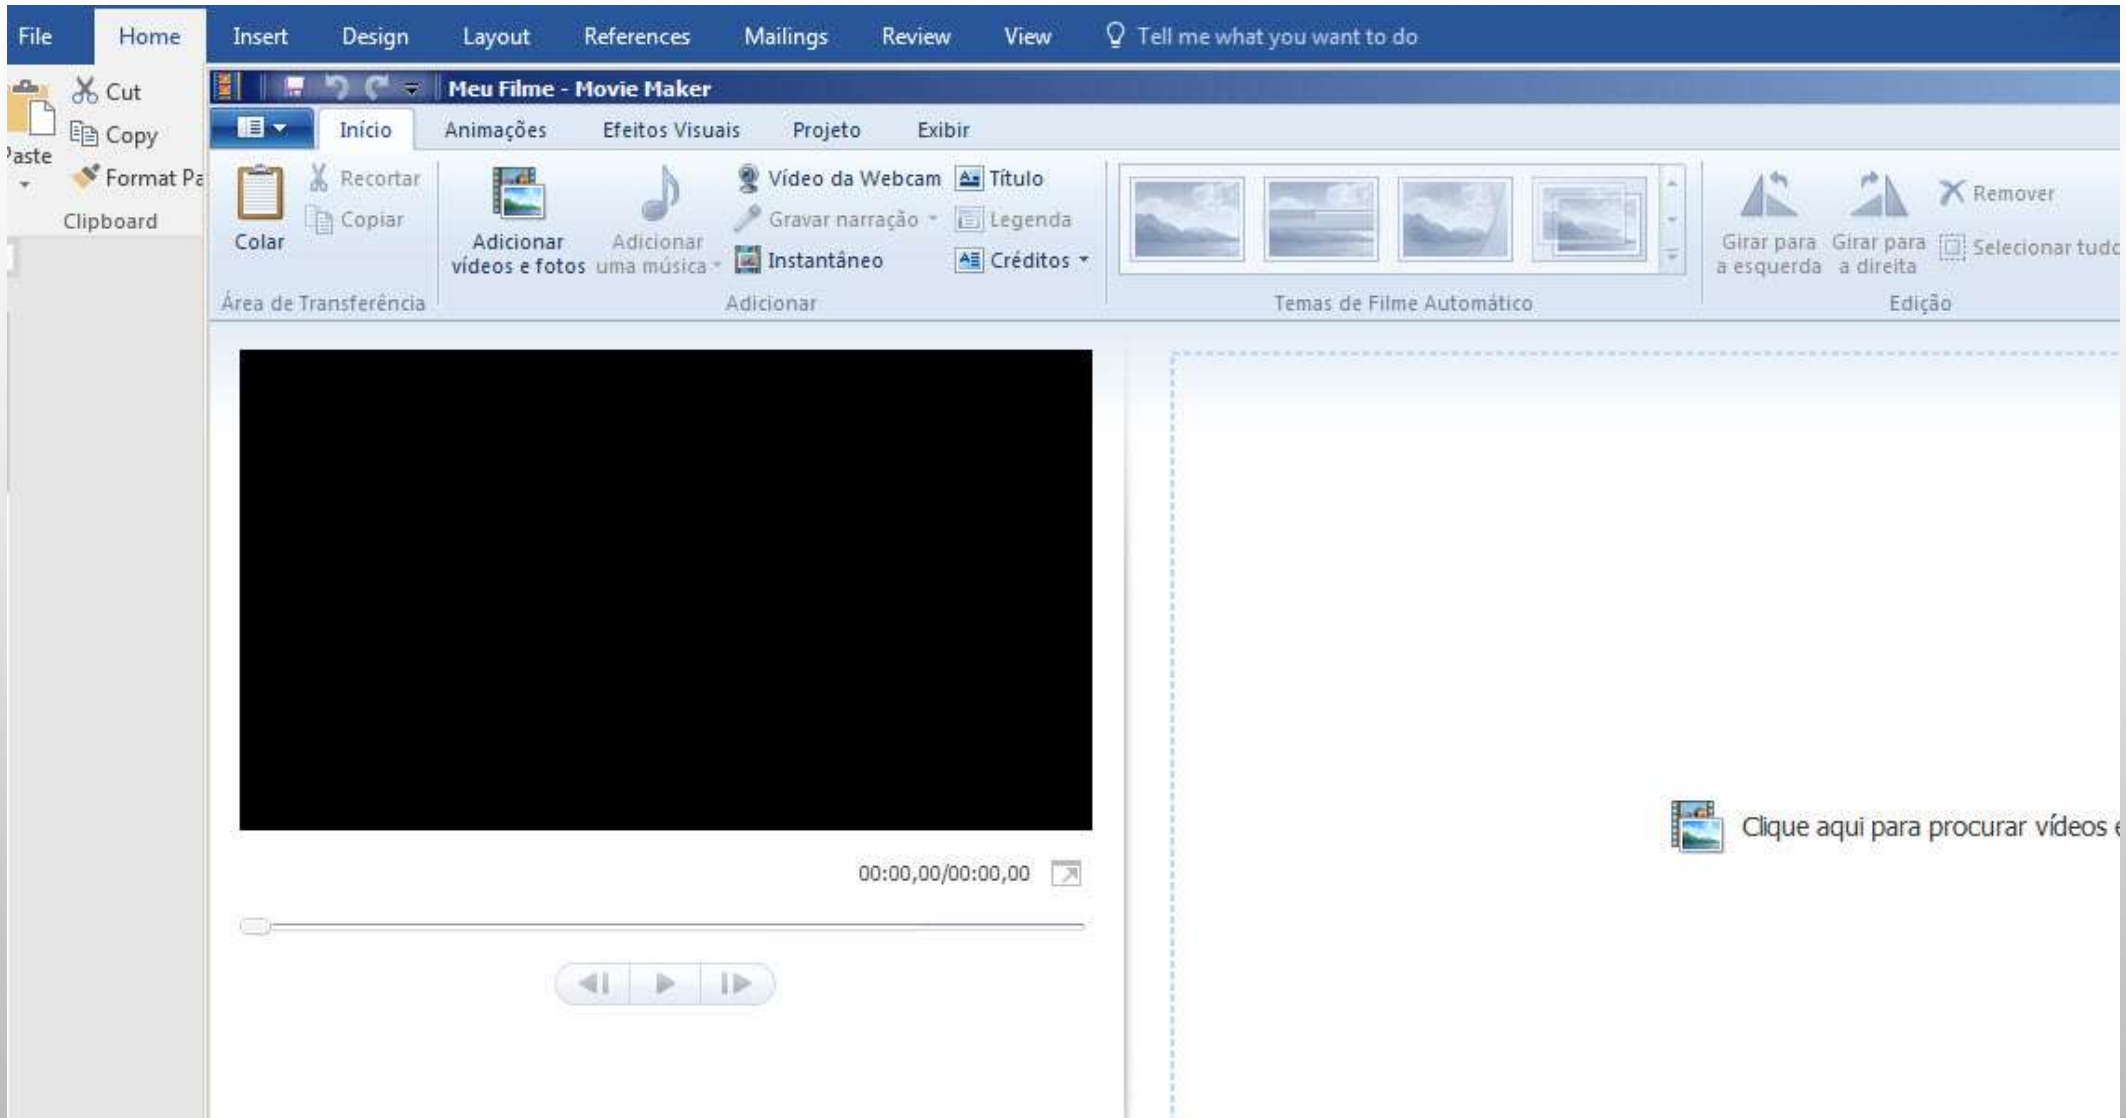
File Home Insert Design Layout References Mailings Review View Tell me what you want to do

Cut
Copy
Format Pa
'aste
Clipboard

Meu Filme - Movie Maker

Início Animações Efeitos Visuais Projeto Exibir

Colar
Recortar
Copiar
Área de Transferência

Adicionar vídeos e fotos
Adicionar uma música
Vídeo da Webcam
Gravar narração
Instantâneo
Título
Legenda
Créditos
Adicionar

Temas de Filme Automático

Girar para a esquerda
Girar para a direita
Remover
Selecionar tudo
Edição

00:00,00/00:00,00

Clique aqui para procurar vídeos